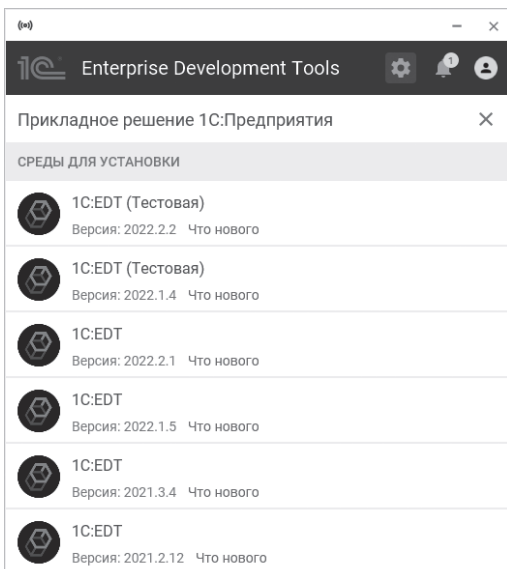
Enterprise Development Tools

1

Прикладное решение 1С:Предприятия

СРЕДЫ ДЛЯ УСТАНОВКИ

1C:EDT (Тестовая)
Версия: 2022.2.2 Что нового

1C:EDT (Тестовая)
Версия: 2022.1.4 Что нового

1C:EDT
Версия: 2022.2.1 Что нового

1C:EDT
Версия: 2022.1.5 Что нового

1C:EDT
Версия: 2021.3.4 Что нового

1C:EDT
Версия: 2021.2.12 Что нового